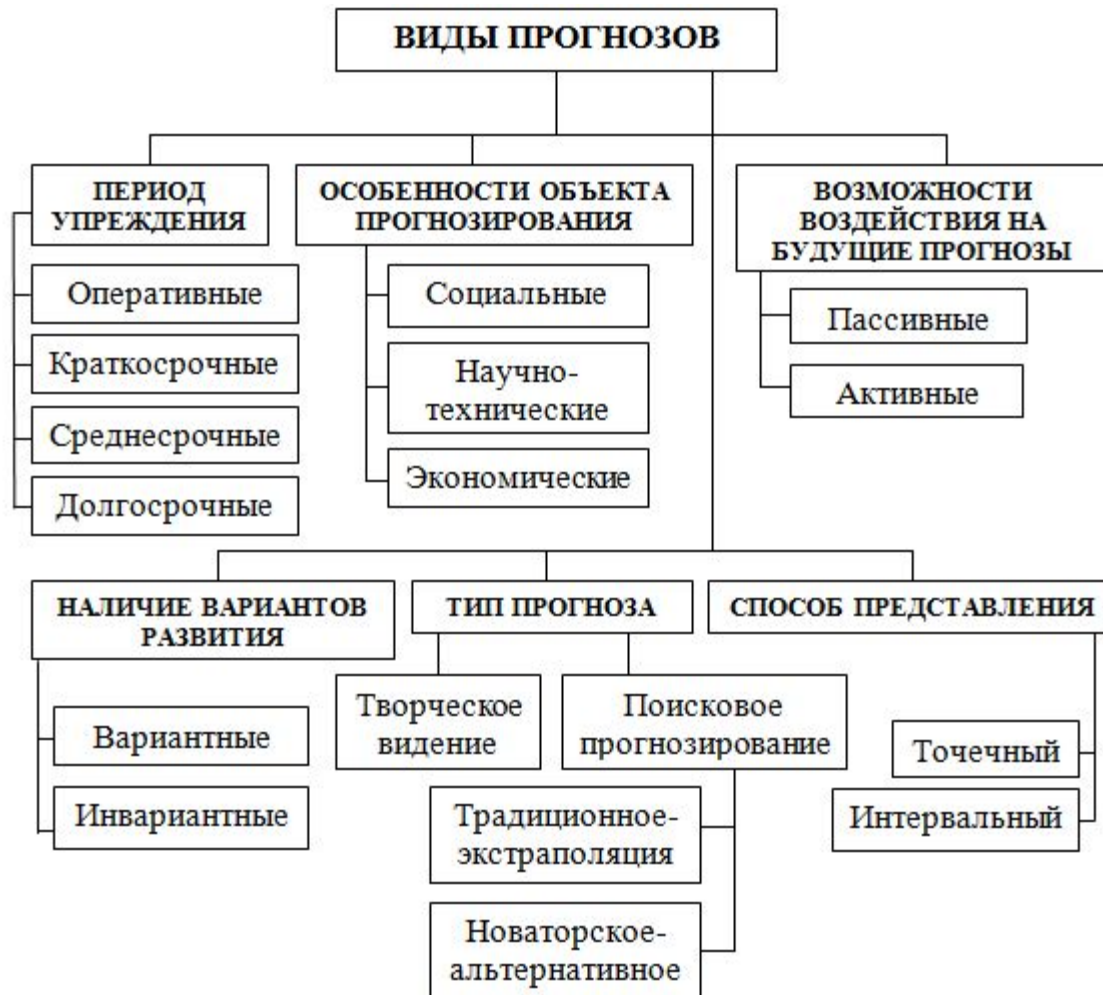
ВИДЫ ПРОГНОЗОВ

ПЕРИОД УПРЕЖДЕНИЯ

Оперативные

Краткосрочные

Среднесрочные

Долгосрочные

ОСОБЕННОСТИ ОБЪЕКТА ПРОГНОЗИРОВАНИЯ

Социальные

Научно-технические

Экономические

ВОЗМОЖНОСТИ ВОЗДЕЙСТВИЯ НА БУДУЩИЕ ПРОГНОЗЫ

Пассивные

Активные

НАЛИЧИЕ ВАРИАНТОВ РАЗВИТИЯ

Вариантные

Инвариантные

ТИП ПРОГНОЗА

Творческое видение

Поисковое прогнозирование

Традиционное-экстраполяция

Новаторское-альтернативное

СПОСОБ ПРЕДСТАВЛЕНИЯ

Точечный

Интервальный